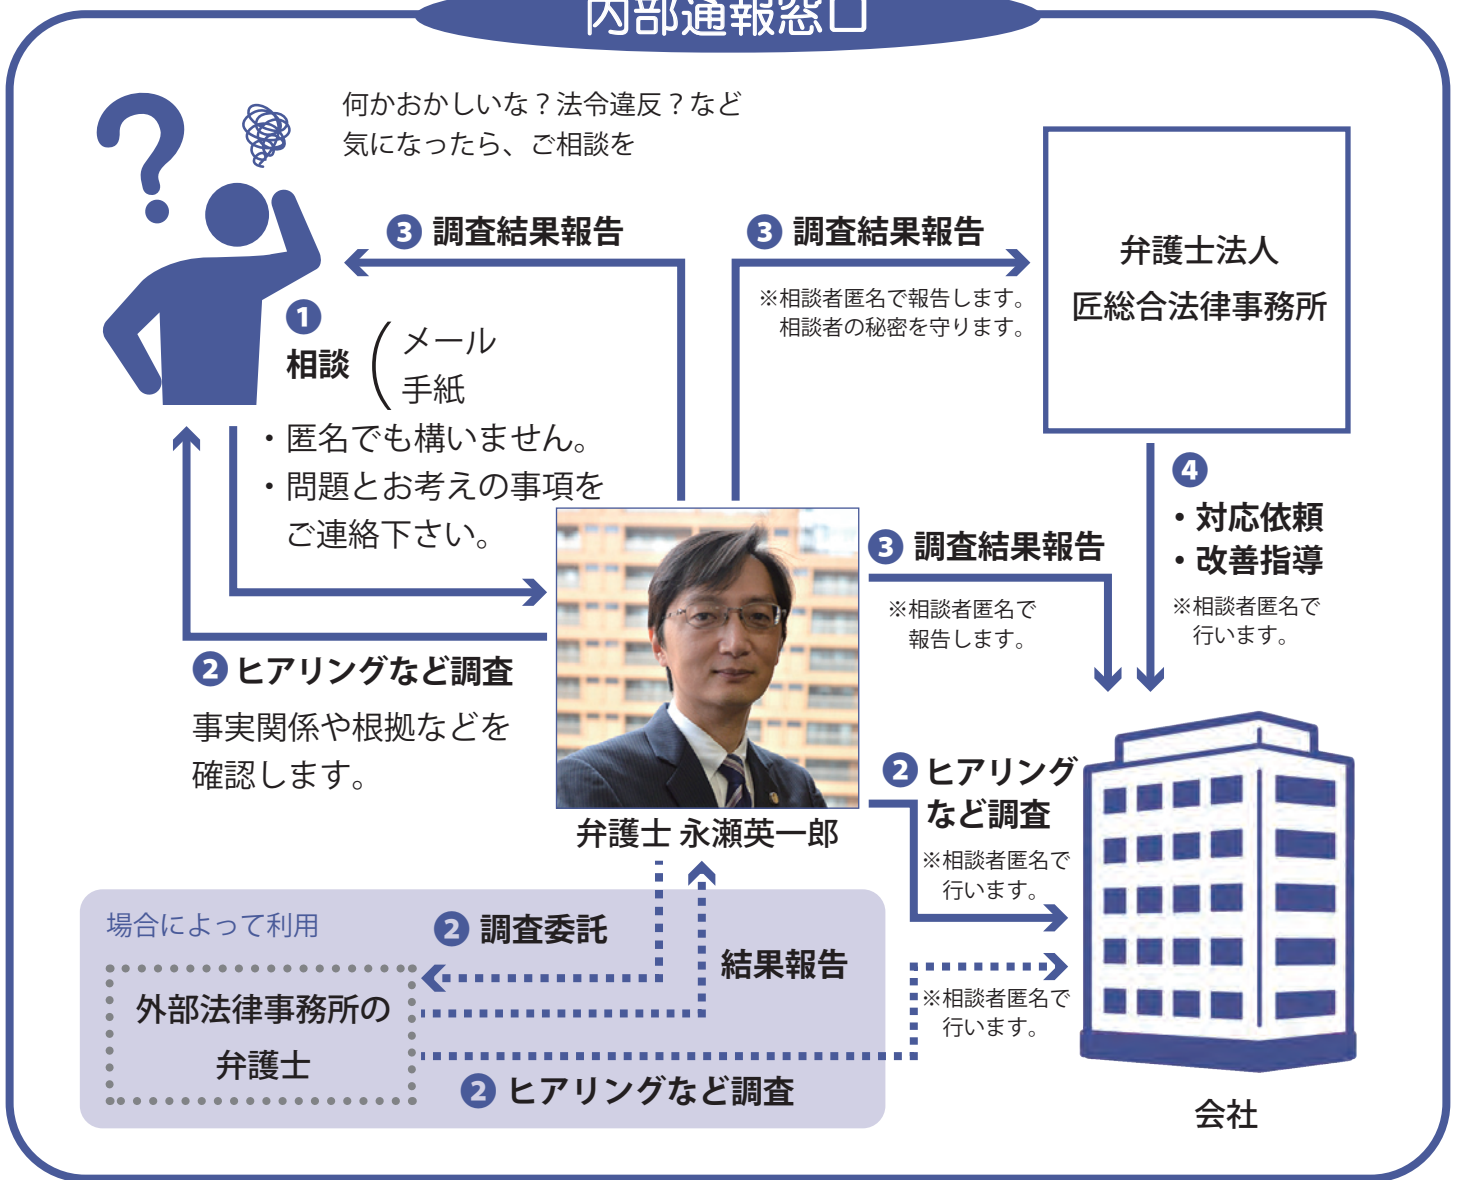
内部通報窓口

何かおかしいな？法令違反？など
気になったら、ご相談を

3 調査結果報告

3 調査結果報告
※相談者匿名で報告します。
相談者の秘密を守ります。

弁護士法人
匠総合法律事務所

1
相談 メール
手紙
・匿名でも構いません。
・問題とお考えの事項をご連絡下さい。

4
・対応依頼
・改善指導
※相談者匿名で行います。

3 調査結果報告
※相談者匿名で報告します。

2 ヒアリングなど調査
事実関係や根拠などを確認します。

弁護士 永瀬英一郎

2 ヒアリングなど調査
※相談者匿名で行います。

場合によって利用
2 調査委託
結果報告
外部法律事務所の弁護士
※相談者匿名で行います。
2 ヒアリングなど調査

会社